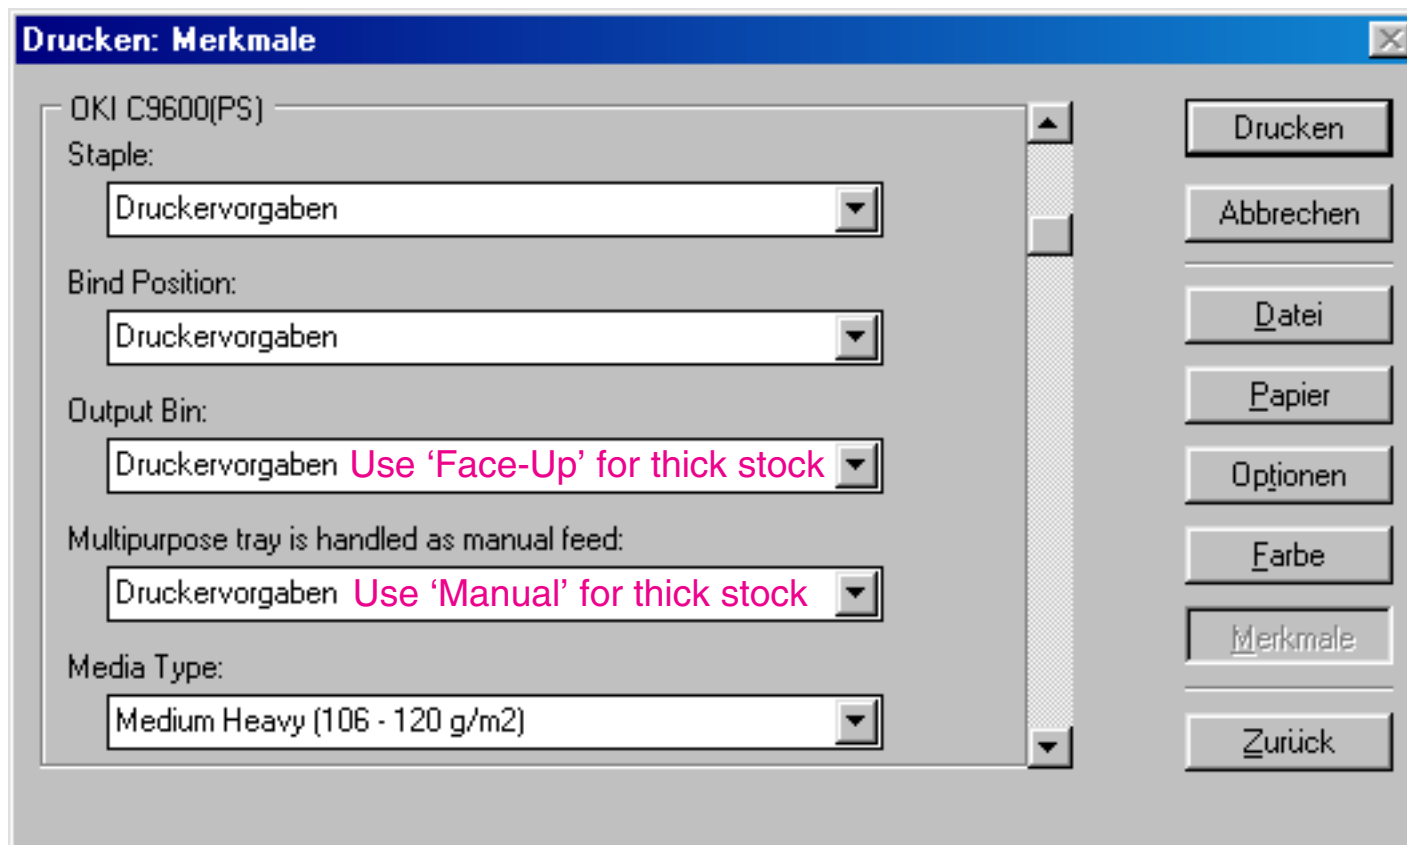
Drucken: Merkmale

OKI C9600(PS)

Staple:

Druckervorgaben

Bind Position:

Druckervorgaben

Output Bin:

Druckervorgaben Use ‘Face-Up’ for thick stock

Multipurpose tray is handled as manual feed:

Druckervorgaben Use ‘Manual’ for thick stock

Media Type:

Medium Heavy (106 - 120 g/m2)

Drucken

Abbrechen

Datei

Papier

Optionen

Farbe

Merkmale

Zurück